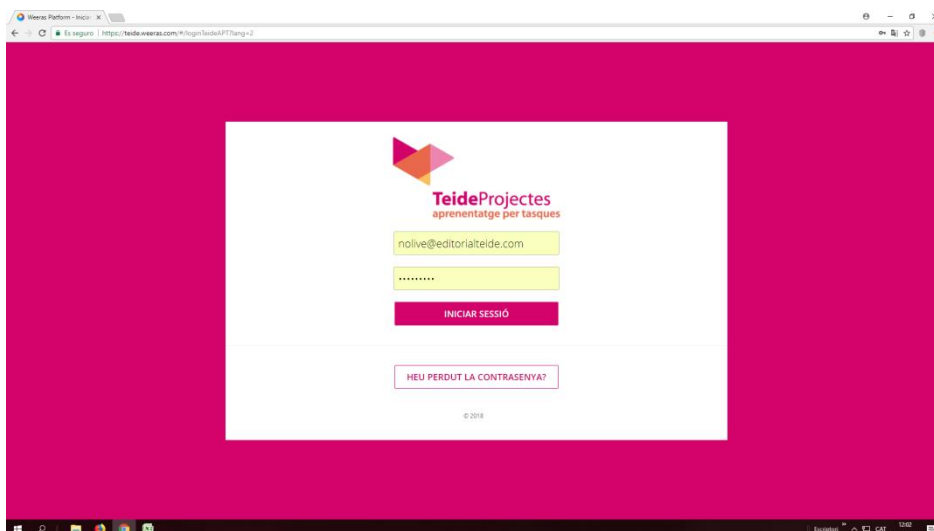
Weeras Platform - Inicio ×

Es seguro | https://teide.weeras.com/#/loginTeideAPT?lang=2

TeideProjectes
aprenentatge per tasques

nolive@editorialteide.com

.........

INICIAR SESSIÓ

HEU PERDUT LA CONTRASENYA?

© 2018

Escriptori CAT 12:02